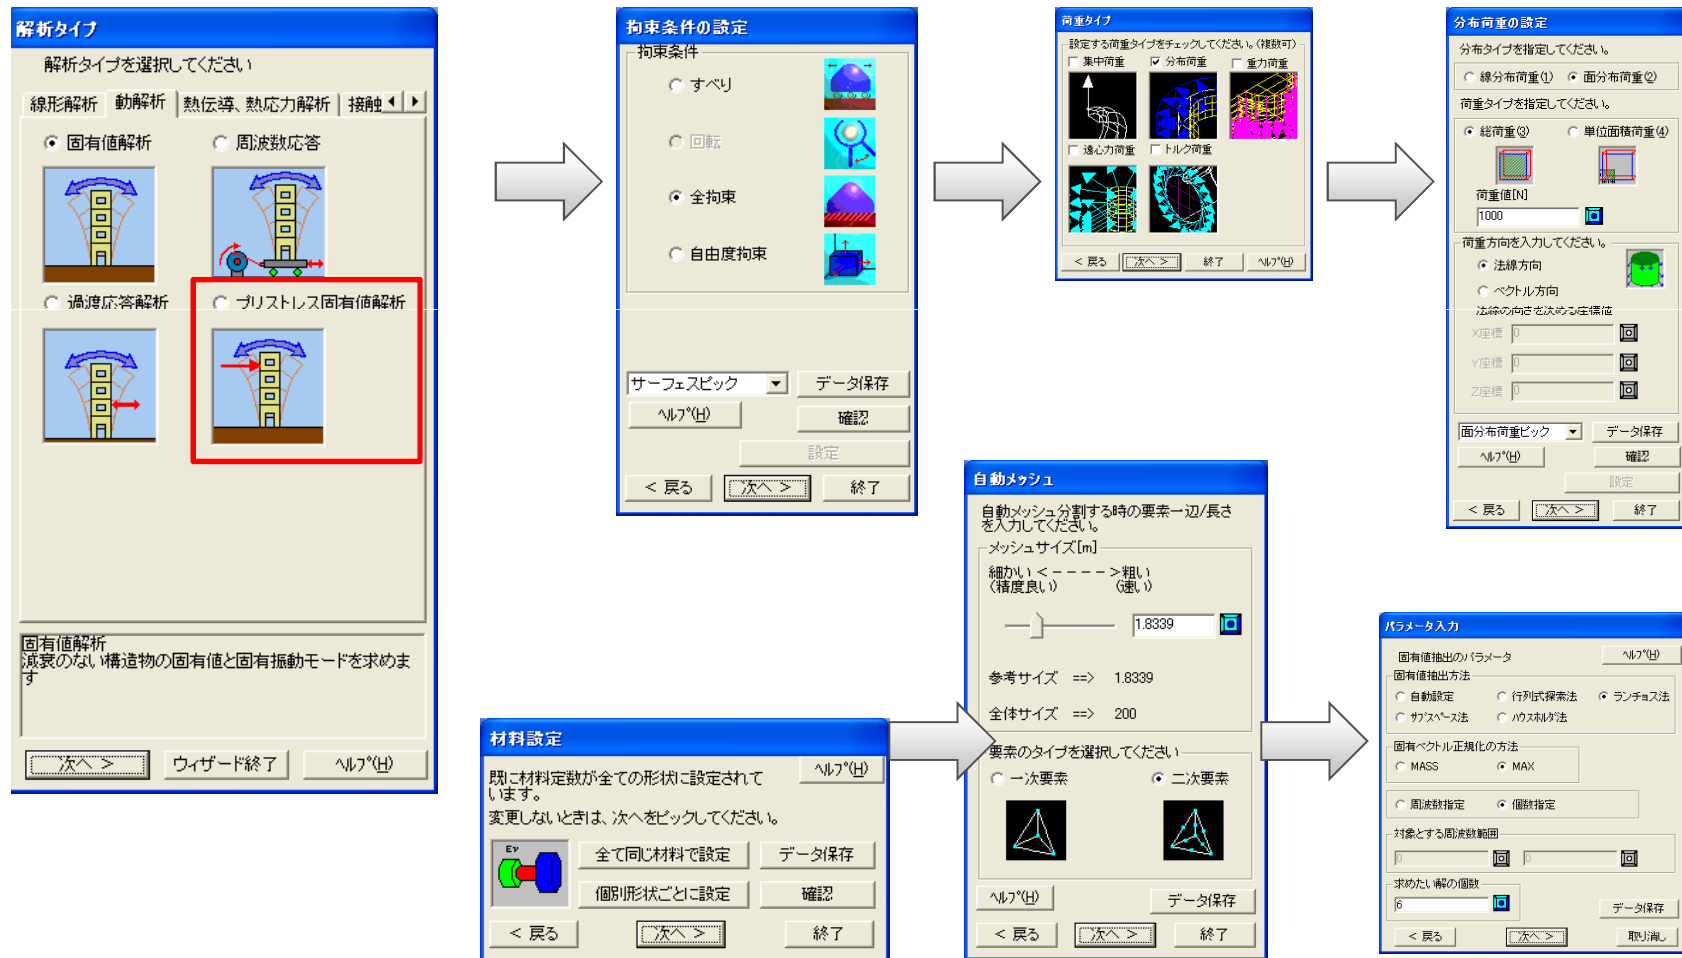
解析タイプ

解析タイプを選択してください

線形解析 | 動解析 | 熱伝導、熱応力解析 | 接触

固有値解析　周波数応答

過渡応答解析　プリストレス固有値解析

固有値解析
減衰のない構造物の固有値と固有振動モードを求めます

次へ >　ウィザード終了　ヘルプ(H)

拘束条件の設定

拘束条件

すべり

回転

全拘束

自由度拘束

サーフェスピック　データ保存

ヘルプ(H)　確認

設定

< 戻る　次へ >　終了

荷重タイプ

設定する荷重タイプをチェックしてください。(複数可)

集中荷重　分布荷重　重力荷重

遠心力荷重　トルク荷重

< 戻る　次へ >　終了　ヘルプ(H)

分布荷重の設定

分布タイプを指定してください。

線分布荷重(1)　面分布荷重(2)

荷重タイプを指定してください。

総荷重(3)　単位面積荷重(4)

荷重値[N]

1000

荷重方向を入力してください。

法線方向

ベクトル方向

法線の向きを決める座標値

X座標 0

Y座標 0

Z座標 0

面分布荷重ピック　データ保存

ヘルプ(H)　確認

設定

< 戻る　次へ >　終了

自動メッシュ

自動メッシュ分割する時の要素一辺/長さを入力してください。

メッシュサイズ[m]

細かい <－－－－－> 粗い
(精度良い)　(速い)

1.8339

参考サイズ ==> 1.8339

全体サイズ ==> 200

要素のタイプを選択してください

一次要素　二次要素

ヘルプ(H)　データ保存

< 戻る　次へ >　終了

材料設定

既に材料定数が全ての形状に設定されています。
変更しないときは、次へをピックしてください。

ヘルプ(H)

全て同じ材料で設定　データ保存

個別形状ごとに設定　確認

< 戻る　次へ >　終了

パラメータ入力

固有値抽出のパラメータ　ヘルプ(H)

固有値抽出方法

自動設定　行列式探索法　ランチョス法

サブスペース法　ハウスホルダ法

固有ベクトル正規化の方法

MASS　MAX

周波数指定　個数指定

対象とする周波数範囲

0　0

求めたい解の個数

6

データ保存

< 戻る　次へ >　取り消し